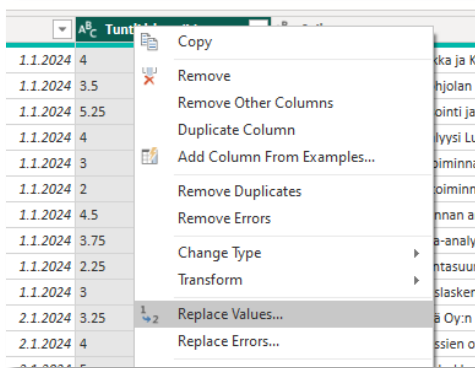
| | Tunti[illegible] | |
|---|---|---|
| 1.1.2024 | 4 | kka ja K |
| 1.1.2024 | 3.5 | hjolan |
| 1.1.2024 | 5.25 | ointi ja |
| 1.1.2024 | 4 | lyysi Lu |
| 1.1.2024 | 3 | oiminna |
| 1.1.2024 | 2 | oiminn |
| 1.1.2024 | 4.5 | nnan a |
| 1.1.2024 | 3.75 | a-analy |
| 1.1.2024 | 2.25 | ntasuur |
| 1.1.2024 | 3 | slasker |
| 2.1.2024 | 3.25 | ä Oy:n |
| 2.1.2024 | 4 | ssien o |

Copy
Remove
Remove Other Columns
Duplicate Column
Add Column From Examples...
Remove Duplicates
Remove Errors
Change Type
Transform
Replace Values...
Replace Errors...